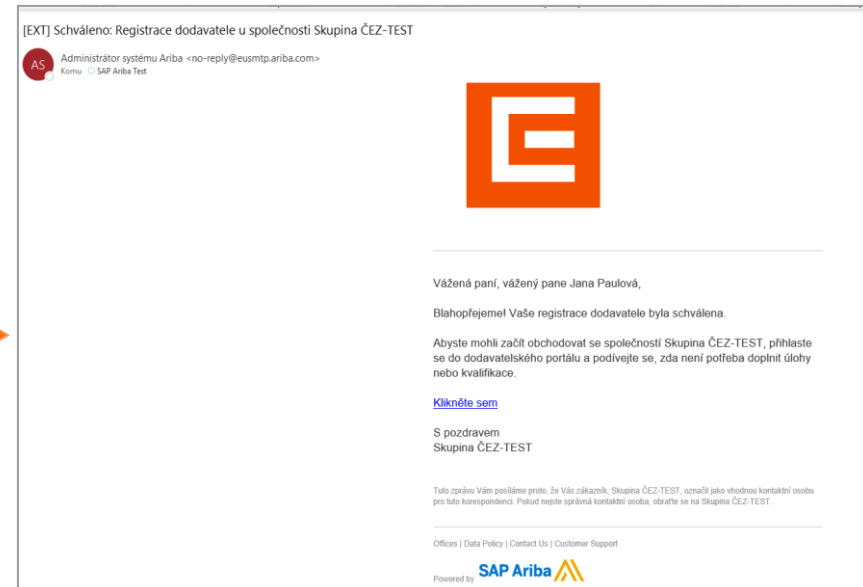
[EXT] Schváleno: Registrace dodavatele u společnosti Skupina ČEZ-TEST

AS

Administrátor systému Ariba <no-reply@eusmtp.ariba.com>
Komu SAP Ariba Test

Vážená paní, vážený pane Jana Paulová,

Blahopřejeme! Vaše registrace dodavatele byla schválena.

Abyste mohli začít obchodovat se společností Skupina ČEZ-TEST, přihlaste se do dodavatelského portálu a podívejte se, zda není potřeba doplnit úlohy nebo kvalifikace.

Klikněte sem

S pozdravem
Skupina ČEZ-TEST

Tuto zprávu Vám posíláme proto, že Vás zákazník, Skupina ČEZ-TEST, označil jako vhodnou kontaktní osobu pro tuto korespondenci. Pokud nejste správná kontaktní osoba, obraťte se na Skupina ČEZ-TEST.

Offices | Data Policy | Contact Us | Customer Support

Powered by SAP Ariba